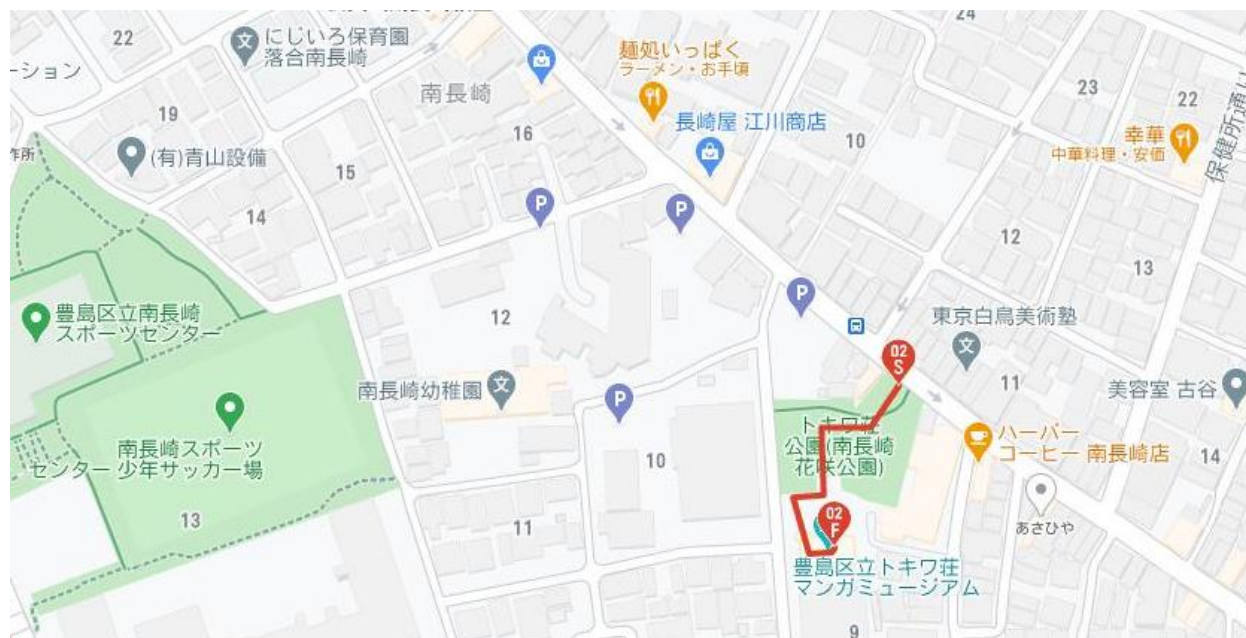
22
にじいろ保育園
落合南長崎
ーション
麺処いっぱく
ラーメン・お手頃
24
23
22
南長崎
19
16
長崎屋 江川商店
10
幸華
中華料理・安価
保健所通り
作所
(有)青山設備
15
14
12
13
豊島区立南長崎
スポーツセンター
12
東京白鳥美術塾
02
S
11
美容室 古谷
南長崎幼稚園
南長崎スポーツ
センター 少年サッカー場
トキワ荘
公園(南長崎
花咲公園)
ハーバー
コーヒー 南長崎店
14
10
13
11
02
F
あさひや
豊島区立トキワ荘
マンガミュージアム
9